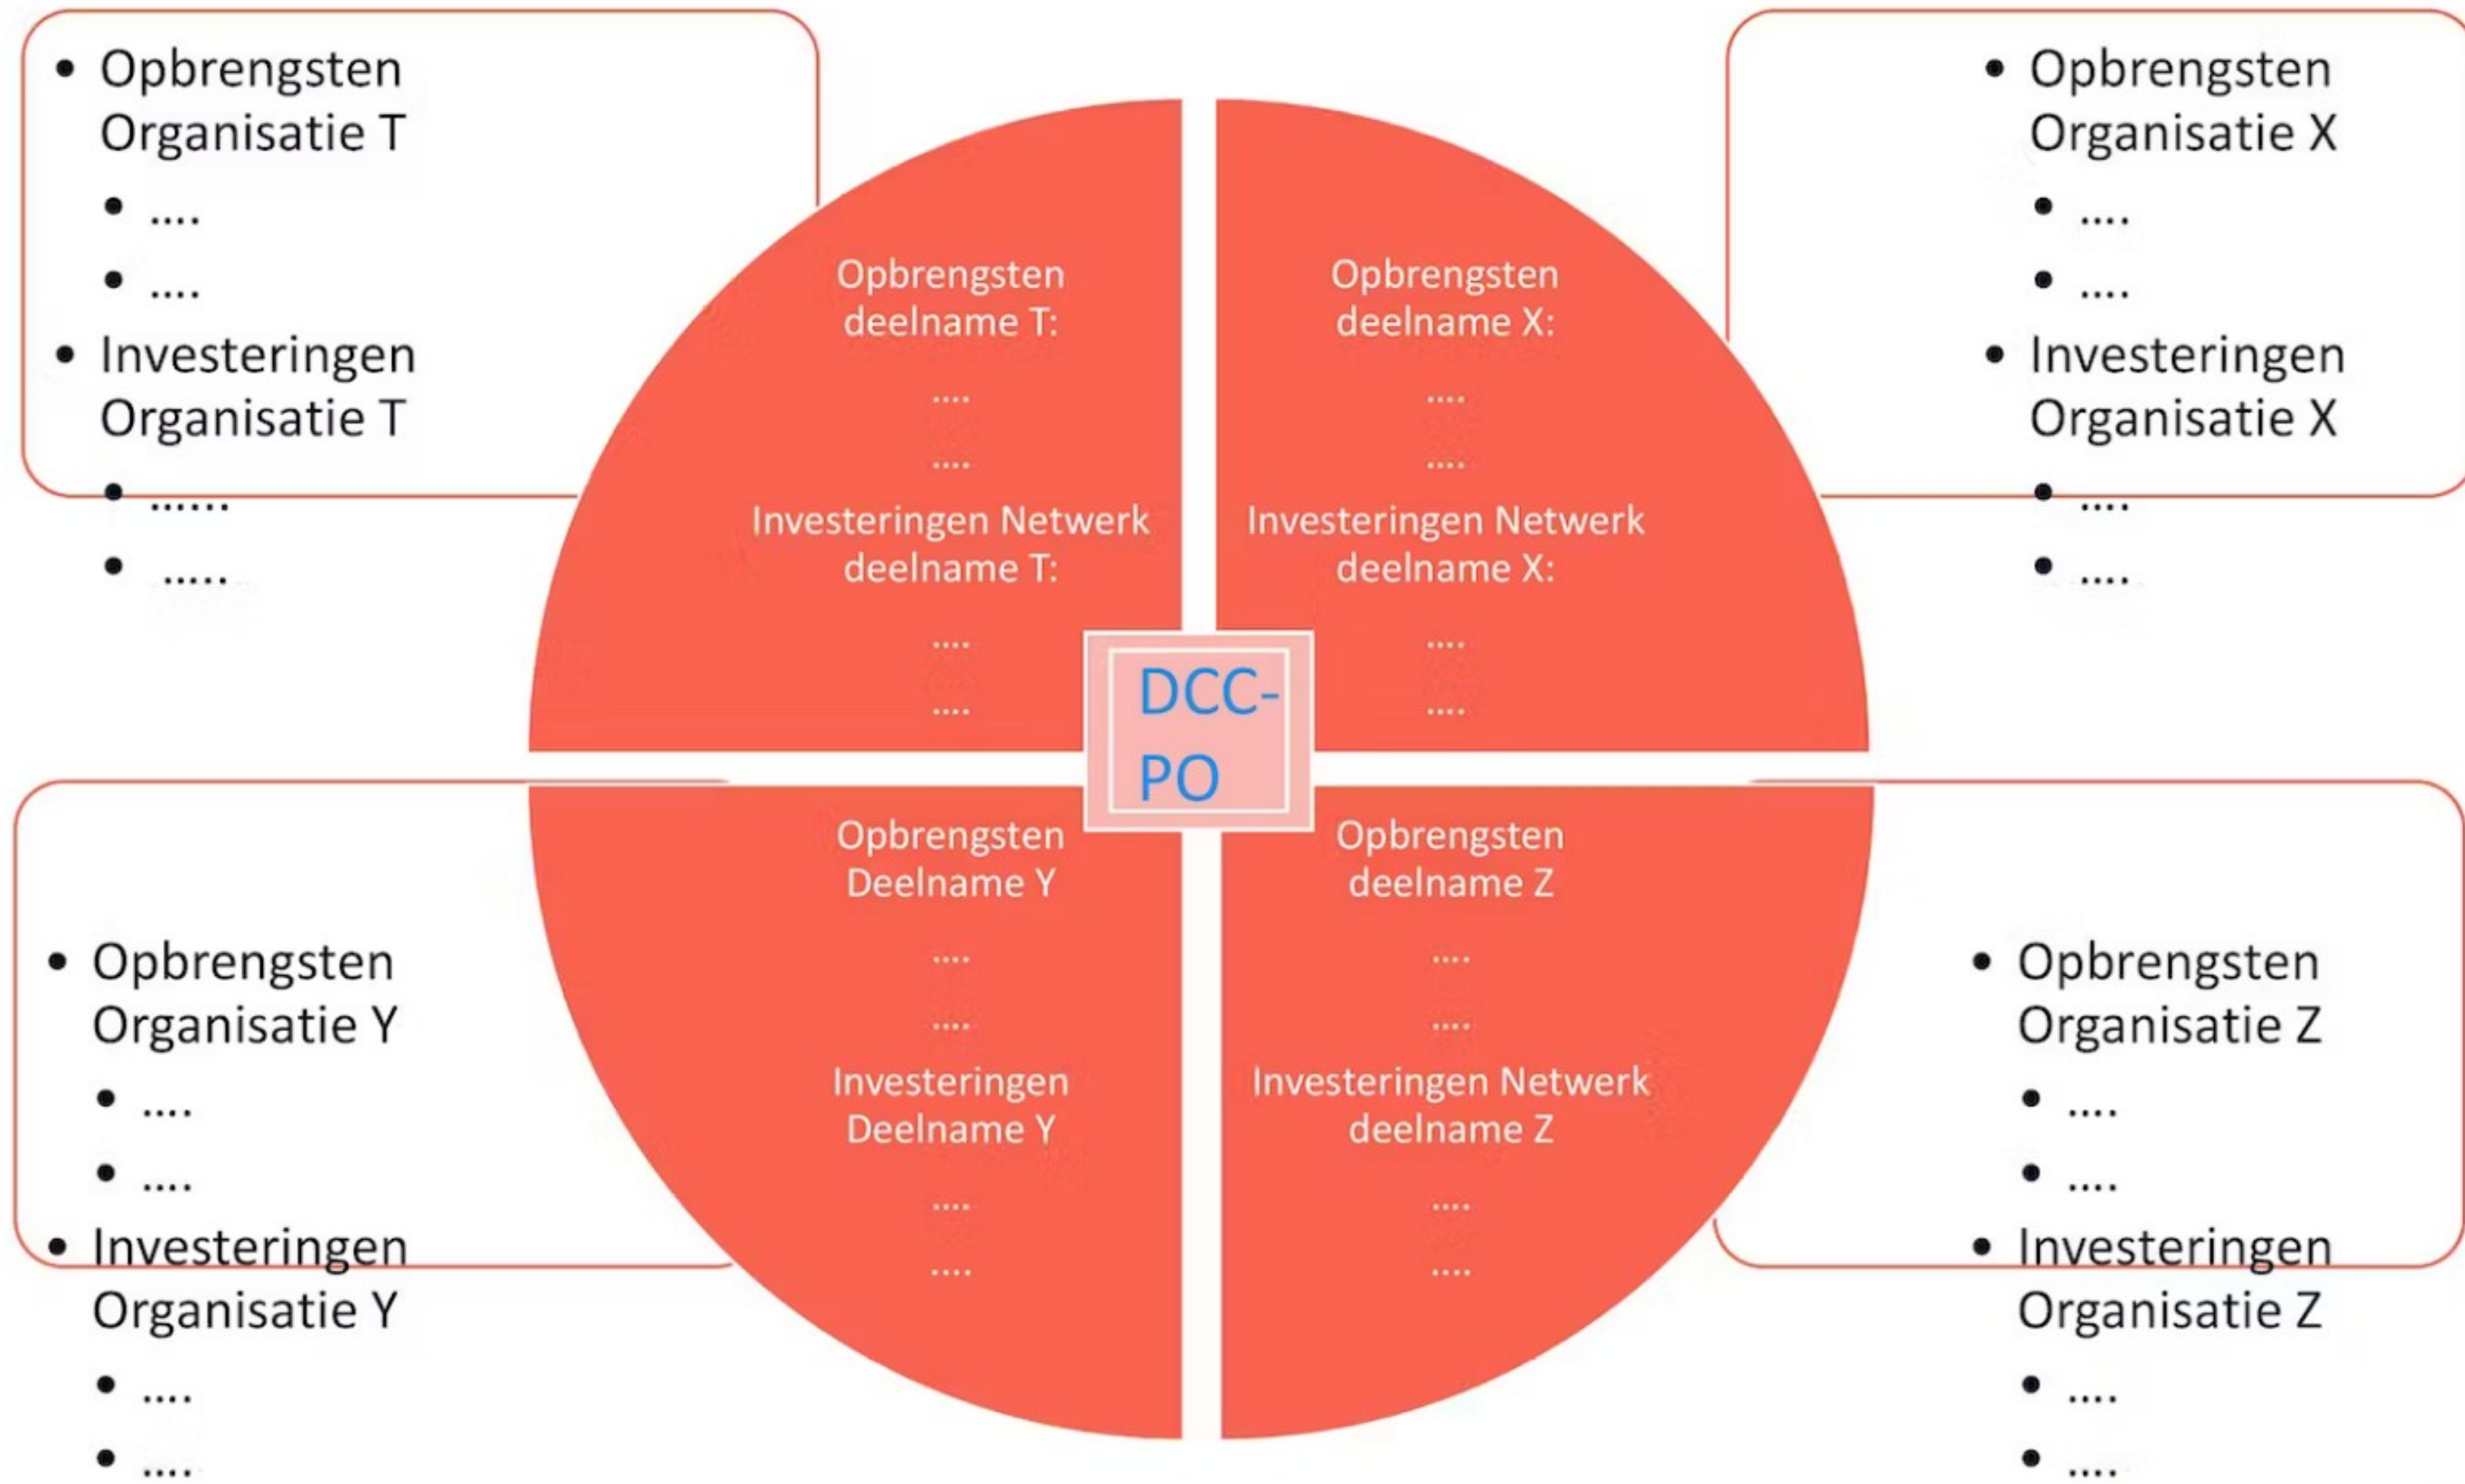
- Opbrengsten Organisatie T
  - ....
  - ....
- Investeringen Organisatie T
  - ......
  - .....

- Opbrengsten Organisatie X
  - ....
  - ....
- Investeringen Organisatie X
  - ....
  - ....

Opbrengsten deelname T:

....

....

Investeringen Netwerk deelname T:

....

....

Opbrengsten deelname X:

....

....

Investeringen Netwerk deelname X:

....

....

DCC-PO

Opbrengsten Deelname Y

....

....

Investeringen Deelname Y

....

....

Opbrengsten deelname Z

....

....

Investeringen Netwerk deelname Z

....

....

- Opbrengsten Organisatie Y
  - ....
  - ....
- Investeringen Organisatie Y
  - ....
  - ....

- Opbrengsten Organisatie Z
  - ....
  - ....
- Investeringen Organisatie Z
  - ....
  - ....